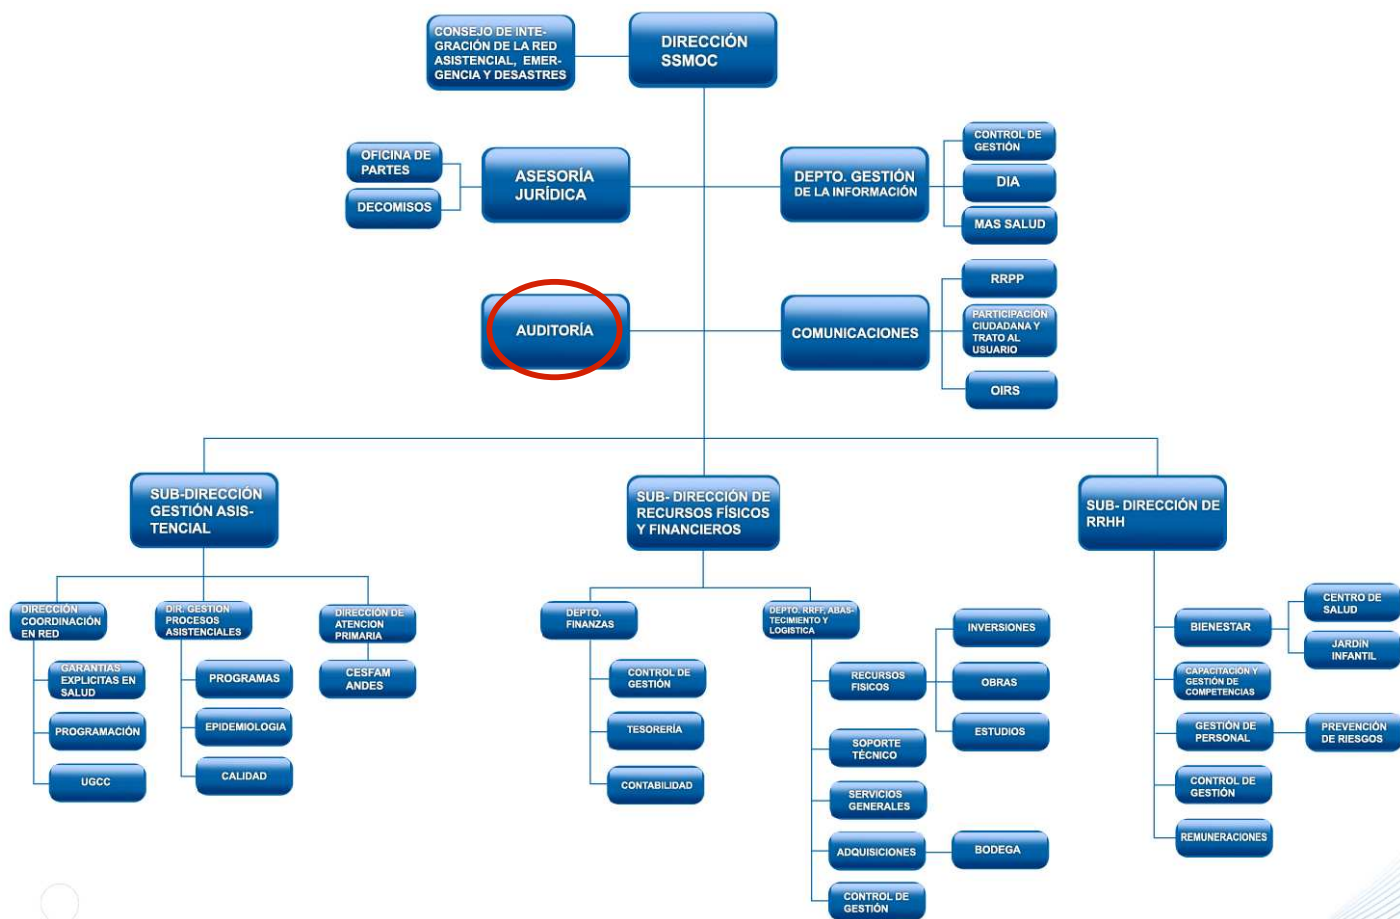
CONSEJO DE INTEGRACIÓN DE LA RED ASISTENCIAL, EMERGENCIA Y DESASTRES

DIRECCIÓN SSMOC

OFICINA DE PARTES

DECOMISOS

ASESORÍA JURÍDICA

DEPTO. GESTIÓN DE LA INFORMACIÓN

CONTROL DE GESTIÓN

DIA

MAS SALUD

AUDITORÍA

COMUNICACIONES

RRPP

PARTICIPACIÓN CIUDADANA Y TRATO AL USUARIO

OIRS

SUB-DIRECCIÓN GESTIÓN ASISTENCIAL

SUB- DIRECCIÓN DE RECURSOS FÍSICOS Y FINANCIEROS

SUB- DIRECCIÓN DE RRHH

DIRECCIÓN COORDINACIÓN EN RED

GARANTIAS EXPLICITAS EN SALUD

PROGRAMACIÓN

UGCC

DIR. GESTION PROCESOS ASISTENCIALES

PROGRAMAS

EPIDEMIOLOGIA

CALIDAD

DIRECCIÓN DE ATENCION PRIMARIA

CESFAM ANDES

DEPTO. FINANZAS

CONTROL DE GESTIÓN

TESORERÍA

CONTABILIDAD

DEPTO. RRFF, ABASTECIMIENTO Y LOGISTICA

RECURSOS FISICOS

INVERSIONES

OBRAS

ESTUDIOS

SOPORTE TÉCNICO

SERVICIOS GENERALES

ADQUISICIONES

BODEGA

CONTROL DE GESTIÓN

BIENESTAR

CENTRO DE SALUD

JARDÍN INFANTIL

CAPACITACIÓN Y GESTIÓN DE COMPETENCIAS

GESTIÓN DE PERSONAL

PREVENCIÓN DE RIESGOS

CONTROL DE GESTIÓN

REMUNERACIONES